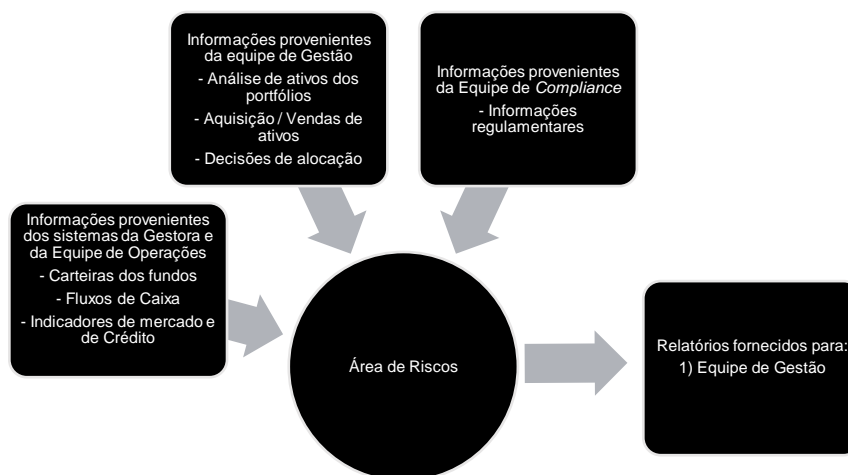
Informações provenientes da equipe de Gestão
- Análise de ativos dos portfólios
- Aquisição / Vendas de ativos
- Decisões de alocação

Informações provenientes da Equipe de *Compliance*
- Informações regulamentares

Informações provenientes dos sistemas da Gestora e da Equipe de Operações
- Carteiras dos fundos
- Fluxos de Caixa
- Indicadores de mercado e de Crédito

Área de Riscos

Relatórios fornecidos para:
1) Equipe de Gestão